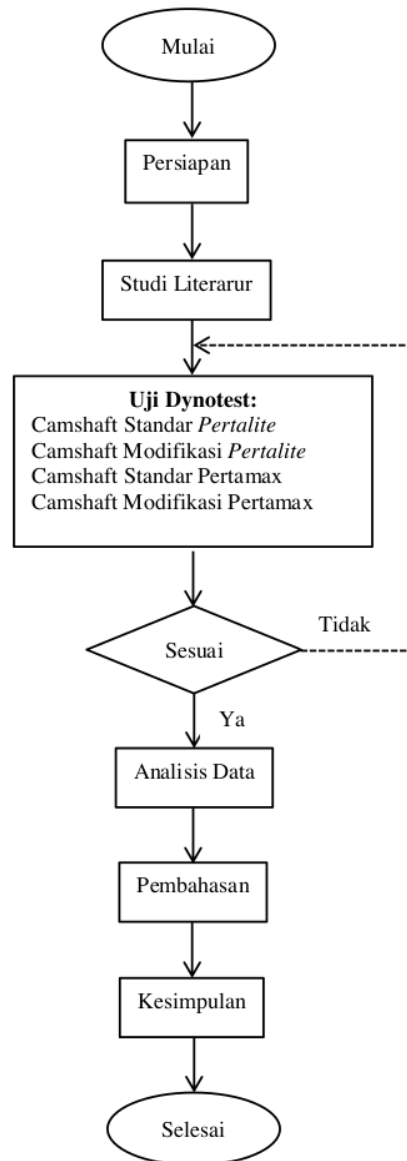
Mulai

Persiapan

Studi Literarur

Uji Dynotest:
Camshaft Standar Pertalite
Camshaft Modifikasi Pertalite
Camshaft Standar Pertamax
Camshaft Modifikasi Pertamax

Sesuai

Tidak

Ya

Analisis Data

Pembahasan

Kesimpulan

Selesai